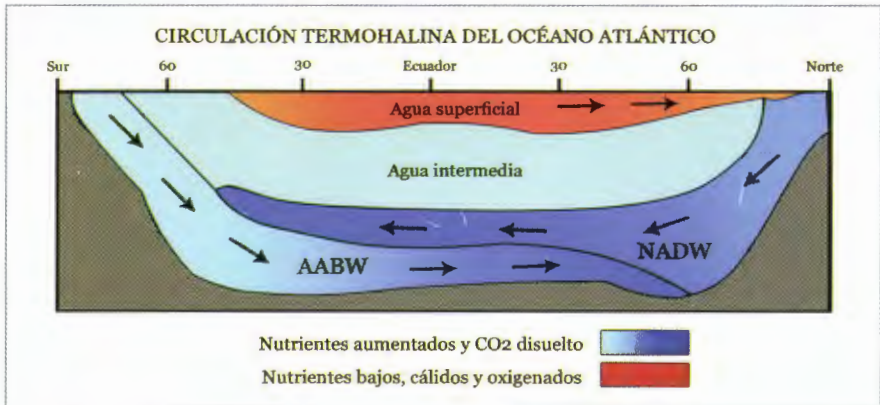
CIRCULACIÓN TERMOHALINA DEL OCÉANO ATLÁNTICO

Sur 60 30 Ecuador 30 60 Norte

Agua superficial

Agua intermedia

AABW

NADW

Nutrientes aumentados y CO2 disuelto

Nutrientes bajos, cálidos y oxigenados